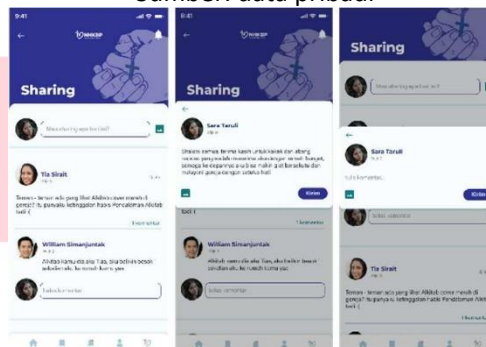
Sumber: data pribadi

9:41

Sharing

Mau sharing apa hari ini?

Tia Sirait

Teman - teman ada yang lihat Alkitab aver mereh di pemuda ku punya ku, ketinggalan habis Persekutuan Alkitab kuti :(

William Simanjuntak

Alkitab kamu ada aku Tia, sia belum besan sekolah ada, ke rumah kamu ya.

Tulis komentar

9:41

Sharing

Sara Toruli

Kirim

Tia

William Simanjuntak

Tulis komentar

Sharing

Mau sharing apa hari ini?

Sara Toruli

Tulis komentar...

Kirim

Tulis komentar

Tia Sirait

Teman - teman ada yang lihat Alkitab cover merah di gereja? ku punya ku, ketinggalan habis Persekutuan Alkitab kuti :(